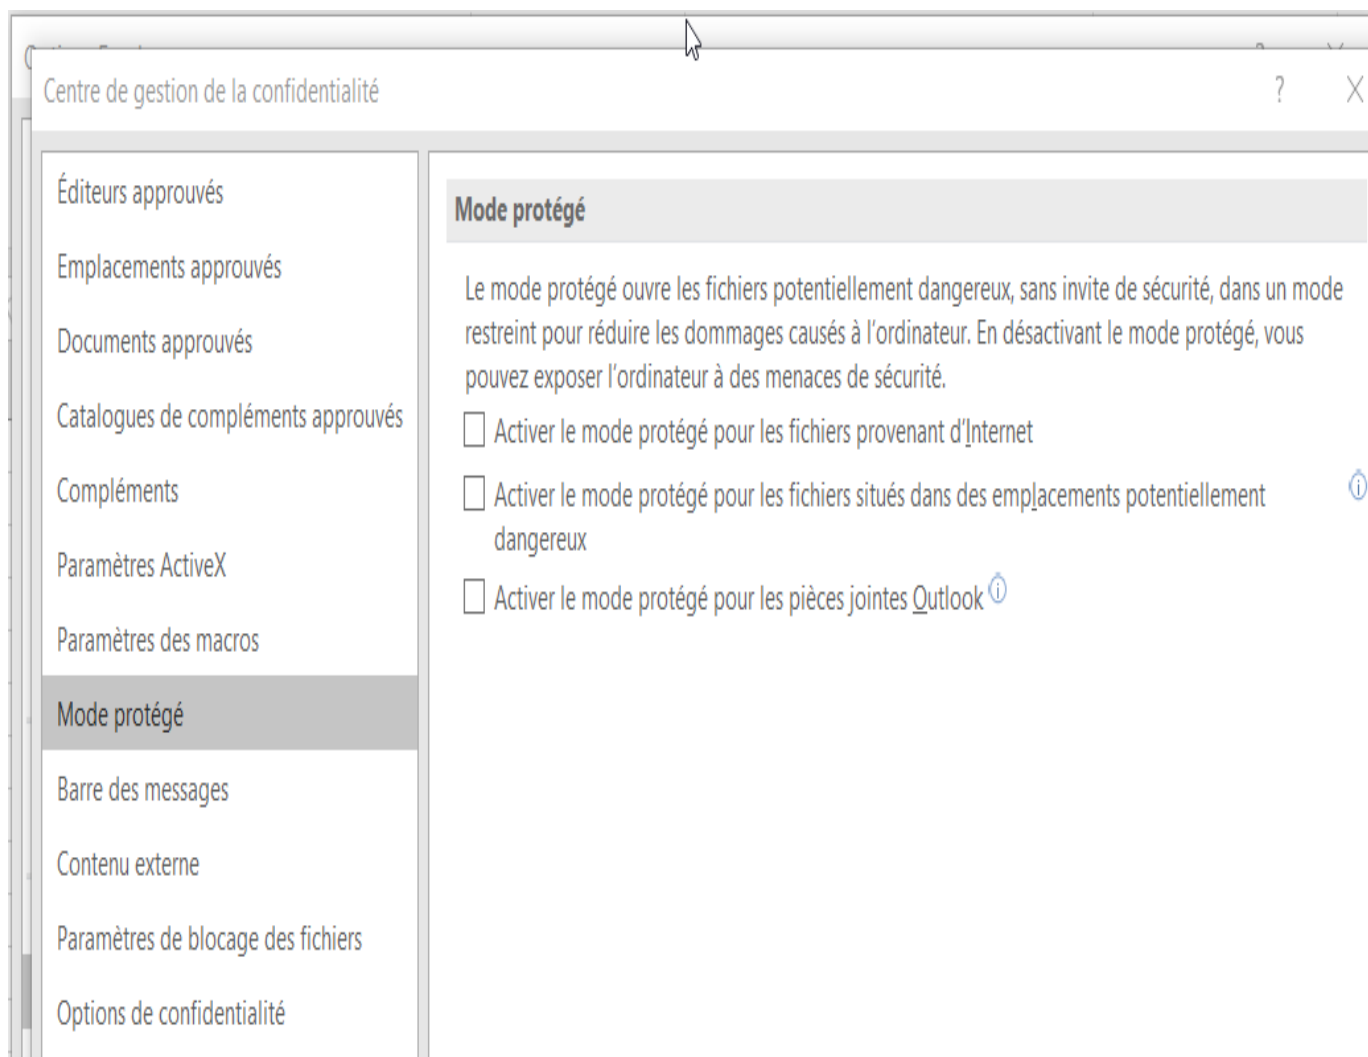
Centre de gestion de la confidentialité

?

X

Éditeurs approuvés

Emplacements approuvés

Documents approuvés

Catalogues de compléments approuvés

Compléments

Paramètres ActiveX

Paramètres des macros

Mode protégé

Barre des messages

Contenu externe

Paramètres de blocage des fichiers

Options de confidentialité

Mode protégé

Le mode protégé ouvre les fichiers potentiellement dangereux, sans invite de sécurité, dans un mode restreint pour réduire les dommages causés à l'ordinateur. En désactivant le mode protégé, vous pouvez exposer l'ordinateur à des menaces de sécurité.

Activer le mode protégé pour les fichiers provenant d'Internet

Activer le mode protégé pour les fichiers situés dans des emplacements potentiellement dangereux

Activer le mode protégé pour les pièces jointes Outlook